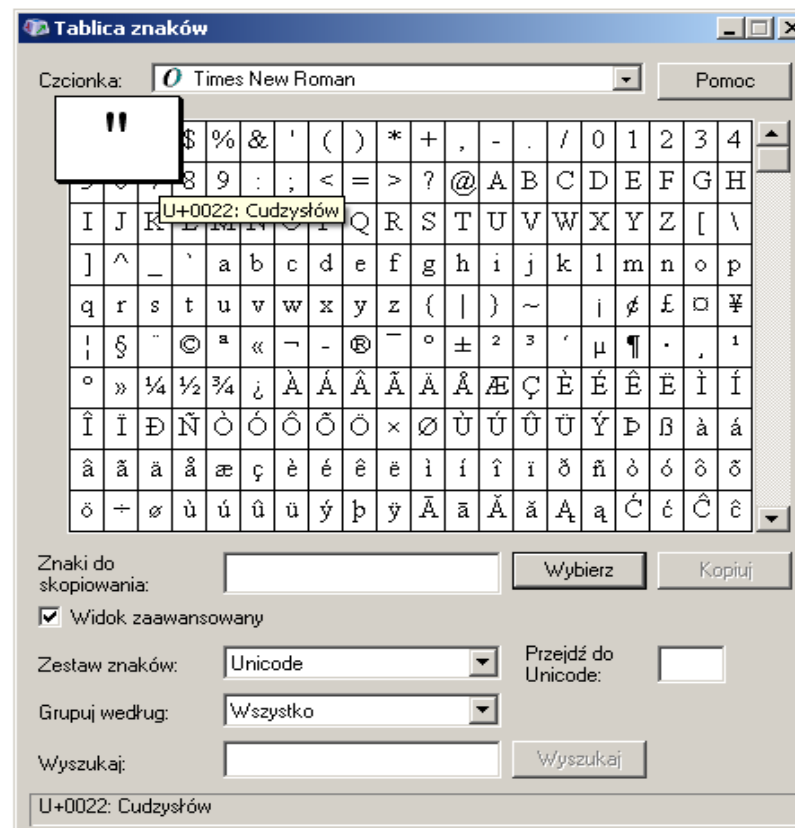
Tablica znaków

Czcionka: Times New Roman Pomoc

"

| | | $ | % | & | ' | ( | ) | * | + | , | - | . | / | 0 | 1 | 2 | 3 | 4 |
|---|---|---|---|---|---|---|---|---|---|---|---|---|---|---|---|---|---|---|
| | | | 8 | 9 | : | ; | < | = | > | ? | @ | A | B | C | D | E | F | G | H |
| I | J | K | | | | | | Q | R | S | T | U | V | W | X | Y | Z | [ | \ |
| ] | ^ | _ | ` | a | b | c | d | e | f | g | h | i | j | k | l | m | n | o | p |
| q | r | s | t | u | v | w | x | y | z | { | \| | } | ~ | | ¡ | ¢ | £ | ¤ | ¥ |
| ¦ | § | ¨ | © | ª | « | ¬ | - | ® | ¯ | ° | ± | ² | ³ | ´ | µ | ¶ | · | ¸ | ¹ |
| º | » | ¼ | ½ | ¾ | ¿ | À | Á | Â | Ã | Ä | Å | Æ | Ç | È | É | Ê | Ë | Ì | Í |
| Î | Ï | Ð | Ñ | Ò | Ó | Ô | Õ | Ö | × | Ø | Ù | Ú | Û | Ü | Ý | Þ | ß | à | á |
| â | ã | ä | å | æ | ç | è | é | ê | ë | ì | í | î | ï | ð | ñ | ò | ó | ô | õ |
| ö | ÷ | ø | ù | ú | û | ü | ý | þ | ÿ | Ā | ā | Ă | ă | Ą | ą | Ć | ć | Ĉ | ĉ |

U+0022: Cudzysłów

Znaki do skopiowania: Wybierz Kopiuj

Widok zaawansowany

Zestaw znaków: Unicode Przejdź do Unicode:

Grupuj według: Wszystko

Wyszukaj: Wyszukaj

U+0022: Cudzysłów